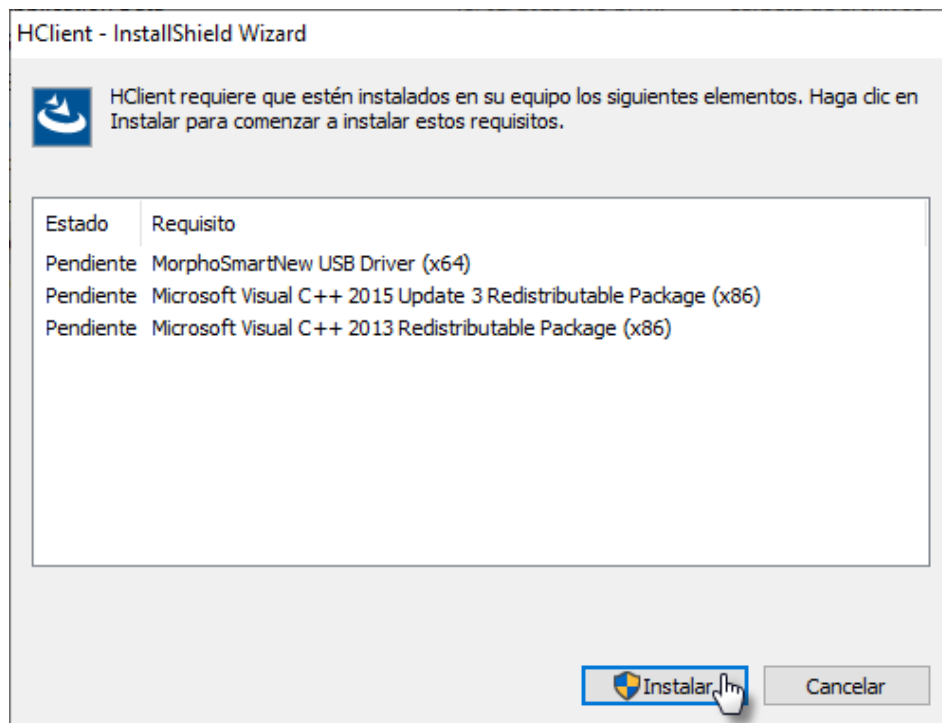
HClient - InstallShield Wizard

HClient requiere que estén instalados en su equipo los siguientes elementos. Haga clic en Instalar para comenzar a instalar estos requisitos.

| Estado | Requisito |
|---|---|
| Pendiente | MorphoSmartNew USB Driver (x64) |
| Pendiente | Microsoft Visual C++ 2015 Update 3 Redistributable Package (x86) |
| Pendiente | Microsoft Visual C++ 2013 Redistributable Package (x86) |

Instalar

Cancelar